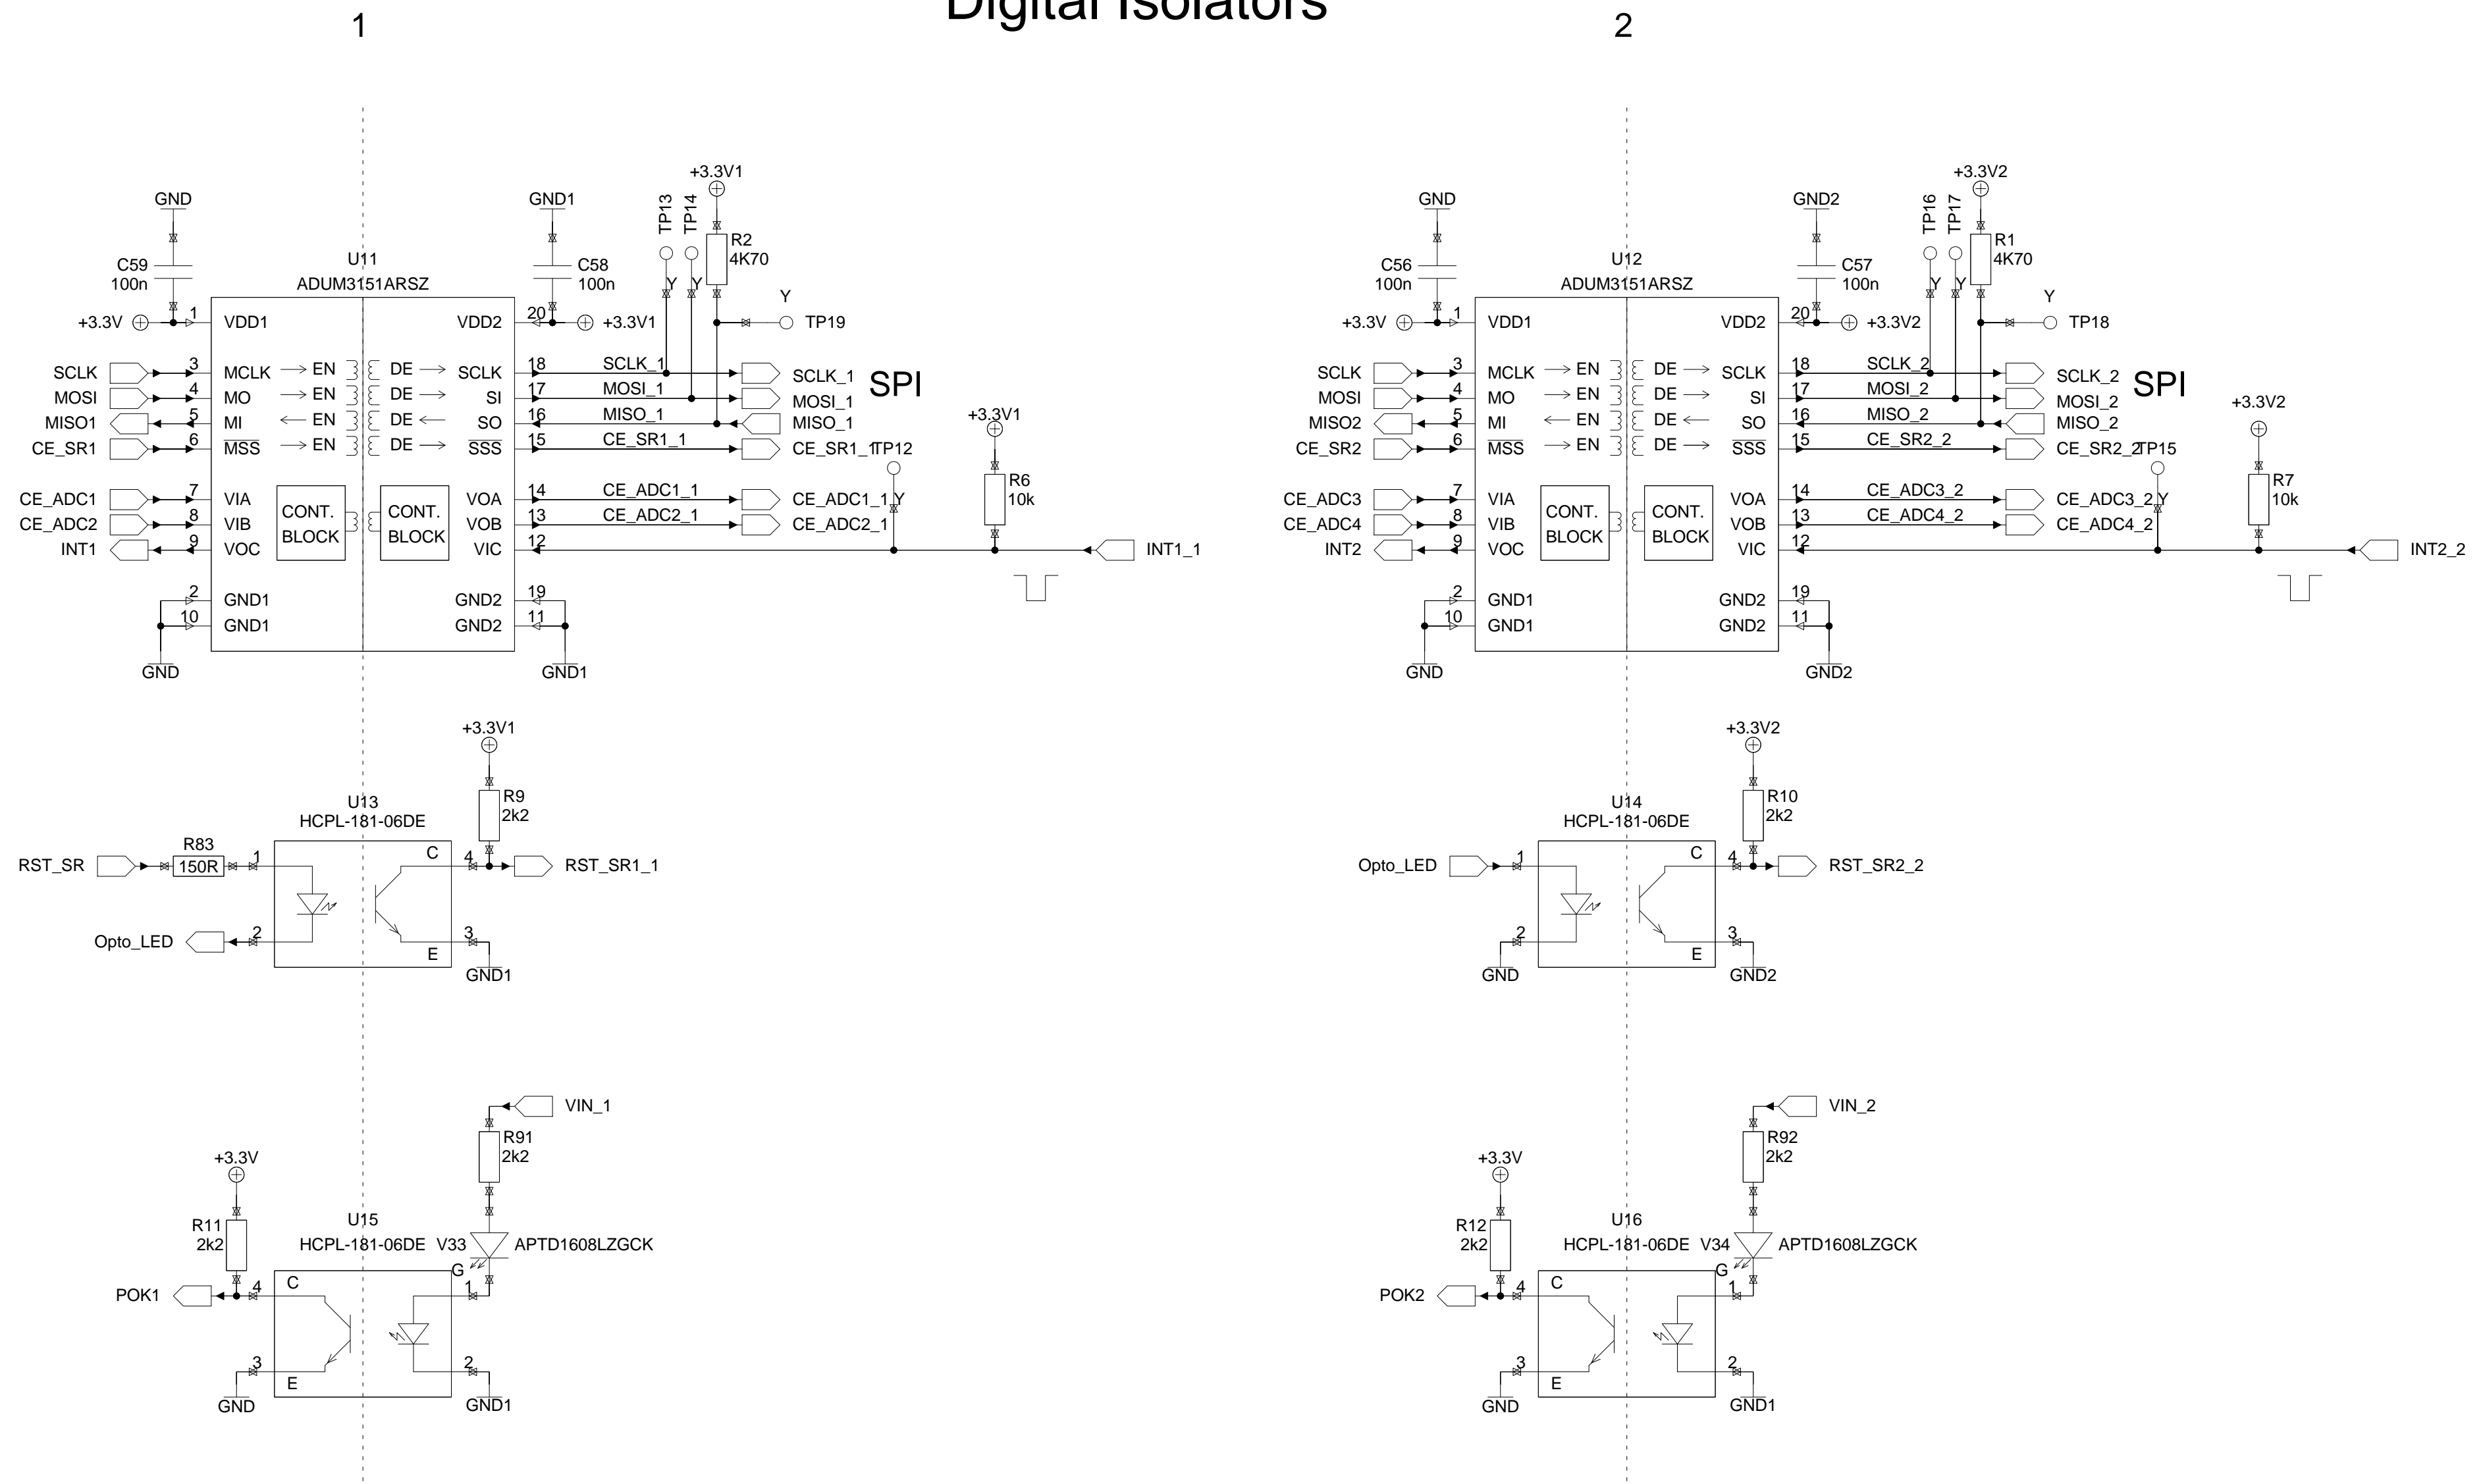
1

Digital Isolators

2

GND
C59
100n
U11
ADUM3151ARSZ
GND1
C58
100n
+3.3V1
TP13
TP14
R2
4K70
Y
Y
Y
TP19
+3.3V
1
VDD1
VDD2
20
+3.3V1
SCLK
3
MCLK
EN
DE
SCLK
18
SCLK_1
SCLK_1
SPI
MOSI
4
MO
EN
DE
SI
17
MOSI_1
MOSI_1
MISO1
5
MI
EN
DE
SO
16
MISO_1
MISO_1
+3.3V1
CE_SR1
6
$\overline{MSS}$
EN
DE
$\overline{SSS}$
15
CE_SR1_1
CE_SR1_1
TP12
R6
10k
CE_ADC1
7
VIA
CONT. BLOCK
CONT. BLOCK
VOA
14
CE_ADC1_1
CE_ADC1_1
Y
CE_ADC2
8
VIB
VOB
13
CE_ADC2_1
CE_ADC2_1
INT1
9
VOC
VIC
12
INT1_1
2
GND1
GND2
19
10
GND1
GND2
11
GND
GND1

GND
C56
100n
U12
ADUM3151ARSZ
GND2
C57
100n
+3.3V2
TP16
TP17
R1
4K70
Y
Y
Y
TP18
+3.3V
1
VDD1
VDD2
20
+3.3V2
SCLK
3
MCLK
EN
DE
SCLK
18
SCLK_2
SCLK_2
SPI
MOSI
4
MO
EN
DE
SI
17
MOSI_2
MOSI_2
+3.3V2
MISO2
5
MI
EN
DE
SO
16
MISO_2
MISO_2
CE_SR2
6
$\overline{MSS}$
EN
DE
$\overline{SSS}$
15
CE_SR2_2
CE_SR2_2
TP15
R7
10k
CE_ADC3
7
VIA
CONT. BLOCK
CONT. BLOCK
VOA
14
CE_ADC3_2
CE_ADC3_2
Y
CE_ADC4
8
VIB
VOB
13
CE_ADC4_2
CE_ADC4_2
INT2
9
VOC
VIC
12
INT2_2
2
GND1
GND2
19
10
GND1
GND2
11
GND
GND2

+3.3V1
U13
HCPL-181-06DE
R9
2k2
R83
RST_SR
150R
1
C
4
RST_SR1_1
Opto_LED
2
E
3
GND1

+3.3V2
U14
HCPL-181-06DE
R10
2k2
Opto_LED
1
C
4
RST_SR2_2
2
E
3
GND
GND2

VIN_1
R91
2k2
+3.3V
R11
2k2
U15
HCPL-181-06DE
V33
APTD1608LZGCK
G
POK1
4
C
1
3
E
2
GND
GND1

VIN_2
R92
2k2
+3.3V
R12
2k2
U16
HCPL-181-06DE
V34
APTD1608LZGCK
G
POK2
4
C
1
3
E
2
GND
GND1